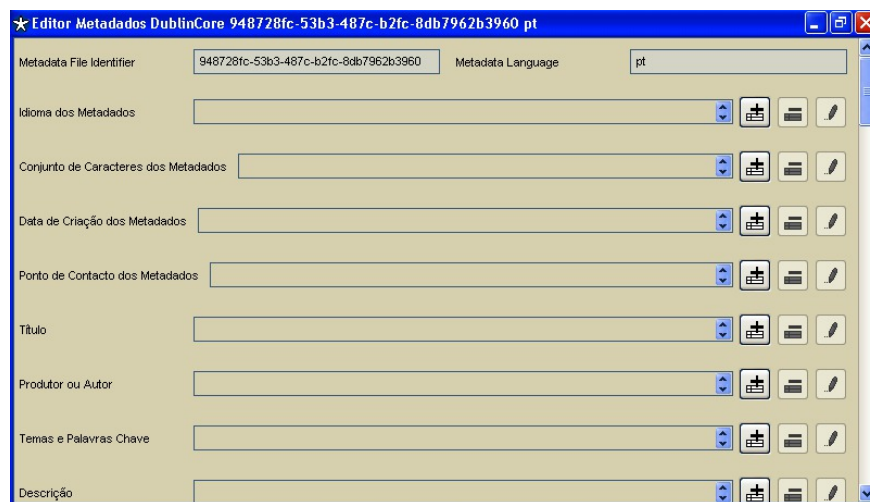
Editor Metadados DublinCore 948728fc-53b3-487c-b2fc-8db7962b3960 pt

Metadata File Identifier 948728fc-53b3-487c-b2fc-8db7962b3960 Metadata Language pt

Idioma dos Metadados

Conjunto de Caracteres dos Metadados

Data de Criação dos Metadados

Ponto de Contacto dos Metadados

Título

Produtor ou Autor

Temas e Palavras Chave

Descrição